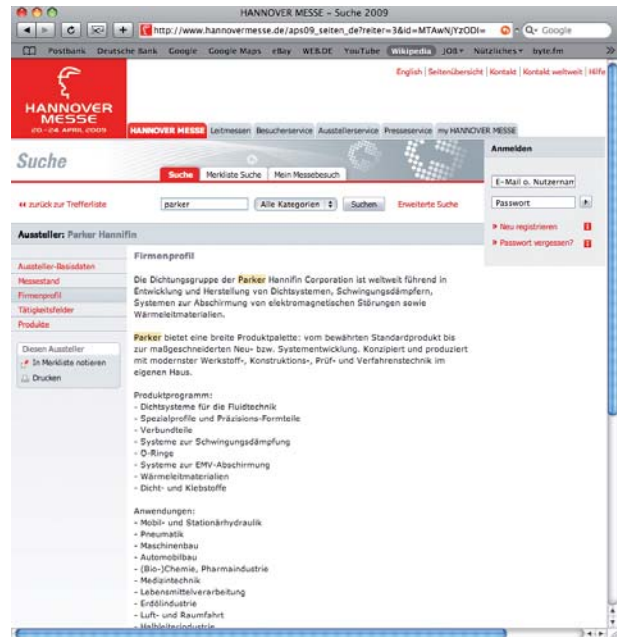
HANNOVER MESSE – Suche 2009

http://www.hannovermesse.de/aps09_seiten_de?reiter=3&id=MTAwNjYzODI=

Q- Google

Postbank Deutsche Bank Google Google Maps eBay WEB.DE YouTube Wikipedia JOB Nützliches byte.fm

English | Seitenübersicht | Kontakt | Kontakt weltweit | Hilfe

HANNOVER MESSE
20.–24. APRIL 2009

HANNOVER MESSE Leitmessen Besucherservice Ausstellerservice Presseservice my HANNOVER MESSE

Suche

Suche Merkliste Suche Mein Messebesuch

Anmelden

E-Mail o. Nutzernam

Passwort

» Neu registrieren

» Passwort vergessen?

« zurück zur Trefferliste

parker

Alle Kategorien

Suchen

Erweiterte Suche

Aussteller: Parker Hannifin

Aussteller-Basisdaten
Messestand
Firmenprofil
Tätigkeitsfelder
Produkte

Diesen Aussteller
In Merkliste notieren
Drucken

Firmenprofil

Die Dichtungsgruppe der Parker Hannifin Corporation ist weltweit führend in Entwicklung und Herstellung von Dichtsystemen, Schwingungsdämpfern, Systemen zur Abschirmung von elektromagnetischen Störungen sowie Wärmeleitmaterialien.

Parker bietet eine breite Produktpalette: vom bewährten Standardprodukt bis zur maßgeschneiderten Neu- bzw. Systementwicklung. Konzipiert und produziert mit modernster Werkstoff-, Konstruktions-, Prüf- und Verfahrenstechnik im eigenen Haus.

Produktprogramm:
- Dichtsysteme für die Fluidtechnik
- Spezialprofile und Präzisions-Formteile
- Verbundteile
- Systeme zur Schwingungsdämpfung
- O-Ringe
- Systeme zur EMV-Abschirmung
- Wärmeleitmaterialien
- Dicht- und Klebstoffe

Anwendungen:
- Mobil- und Stationärhydraulik
- Pneumatik
- Maschinenbau
- Automobilbau
- (Bio-)Chemie, Pharmaindustrie
- Medizintechnik
- Lebensmittelverarbeitung
- Erdölindustrie
- Luft- und Raumfahrt
- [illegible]